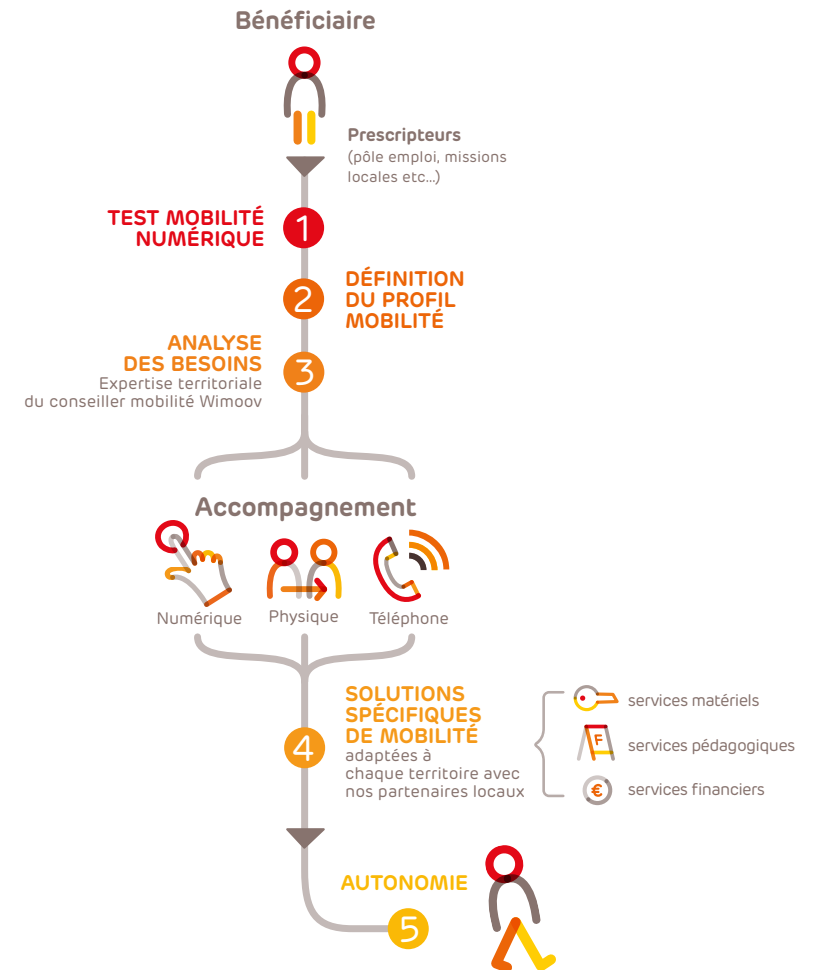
Bénéficiaire

Prescripteurs
(pôle emploi, missions locales etc...)

TEST MOBILITÉ NUMÉRIQUE

1

DÉFINITION DU PROFIL MOBILITÉ

2

ANALYSE DES BESOINS
Expertise territoriale du conseiller mobilité Wimoov

3

Accompagnement

Numérique

Physique

Téléphone

SOLUTIONS SPÉCIFIQUES DE MOBILITÉ
adaptées à chaque territoire avec nos partenaires locaux

4

services matériels

F

services pédagogiques

€

services financiers

AUTONOMIE

5